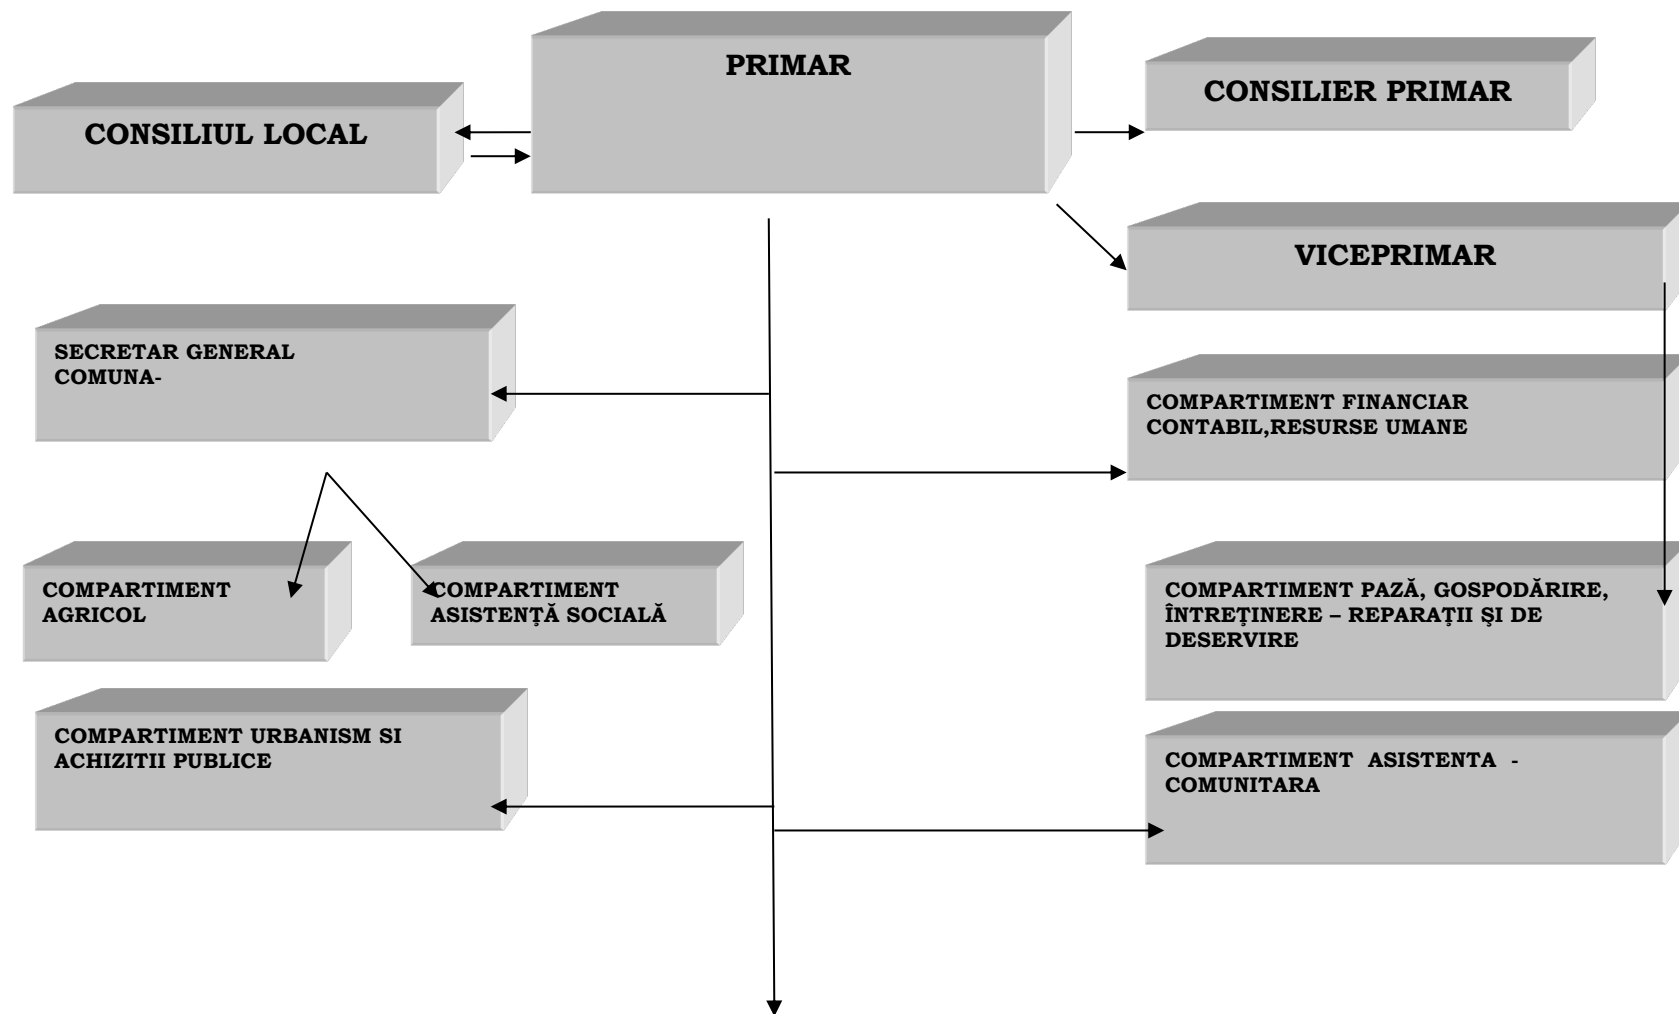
PRIMAR

CONSILIUL LOCAL

CONSILIER PRIMAR

VICEPRIMAR

SECRETAR GENERAL COMUNA-

COMPARTIMENT FINANCIAR CONTABIL,RESURSE UMANE

COMPARTIMENT AGRICOL

COMPARTIMENT ASISTENȚĂ SOCIALĂ

COMPARTIMENT PAZĂ, GOSPODĂRIRE, ÎNTREȚINERE – REPARAŢII ŞI DE DESERVIRE

COMPARTIMENT URBANISM SI ACHIZITII PUBLICE

COMPARTIMENT ASISTENTA - COMUNITARA